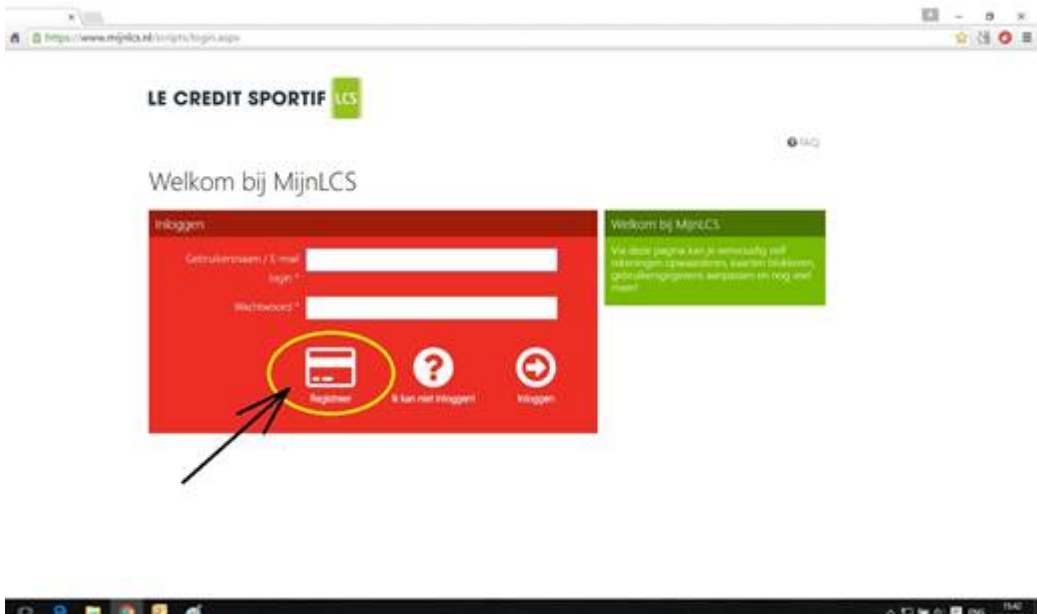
https://www.mijnlcs.nl/scripts/login.aspx

LE CREDIT SPORTIF LCS

FAQ

Welkom bij MijnLCS

Inloggen

Gebruikersnaam / E-mail login *

Wachtwoord *

Registreer

Ik kan niet inloggen!

Inloggen

Welkom bij MijnLCS

Via deze pagina kan je eenvoudig zelf rekeningen opvragen, kaarten blokkeren, gebruikersgegevens aanpassen en nog veel meer!